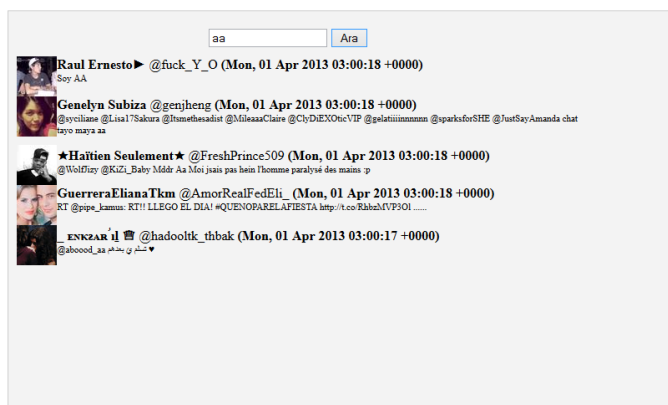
aa Ara

**Raul Ernesto▶** @fuck_Y_O **(Mon, 01 Apr 2013 03:00:18 +0000)**
Soy AA

**Genelyn Subiza** @genjheng **(Mon, 01 Apr 2013 03:00:18 +0000)**
@syciliane @Lisa17Sakura @Itsmethesadist @MileaaaClaire @ClyDiEXOticVIP @gelatiiiinnnnnn @sparksforSHE @JustSayAmanda chat tayo maya aa

**★Haïtien Seulement★** @FreshPrince509 **(Mon, 01 Apr 2013 03:00:18 +0000)**
@Wolf3izy @KiZi_Baby Mddr Aa Moi jsais pas hein l'homme paralysé des mains :p

**GuerreraElianaTkm** @AmorRealFedEli_ **(Mon, 01 Apr 2013 03:00:18 +0000)**
RT @pipe_kamus: RT!! LLEGO EL DIA! #QUENOPARELAFIESTA http://t.co/RhbzMVP3Ol ......

**_ ᴇɴᴋᴢᴀʀ ال** @hadooltk_thbak **(Mon, 01 Apr 2013 03:00:17 +0000)**
@aboood_aa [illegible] ♥